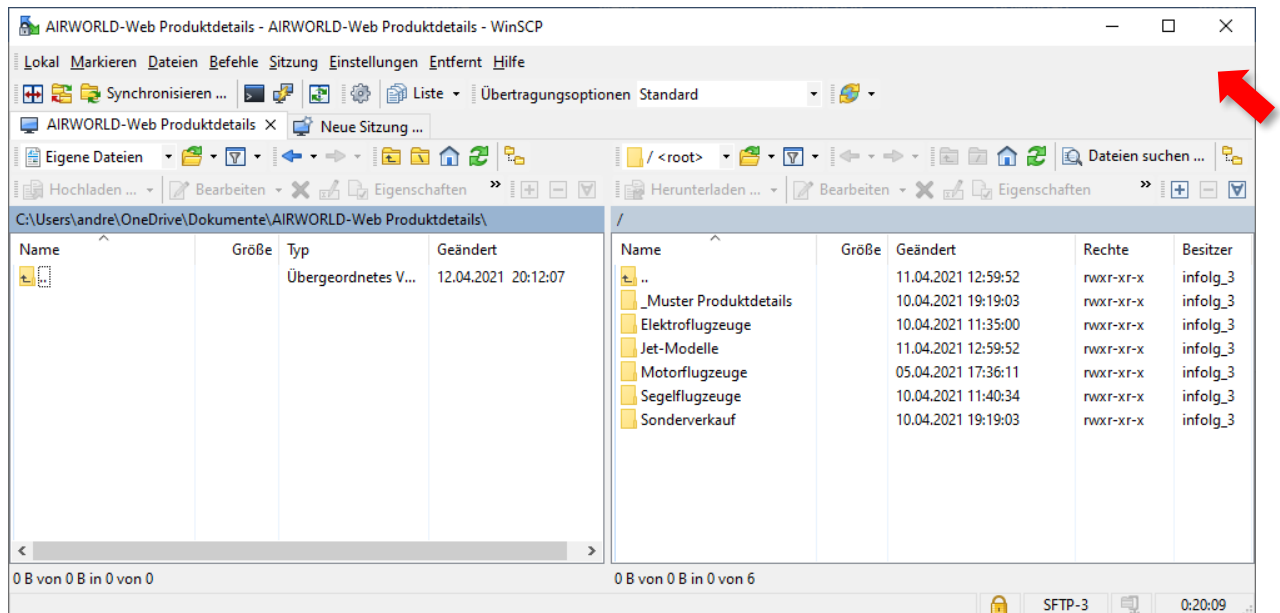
AIRWORLD-Web Produktdetails - AIRWORLD-Web Produktdetails - WinSCP

Lokal Markieren Dateien Befehle Sitzung Einstellungen Entfernt Hilfe

Synchronisieren ... Liste Übertragungsoptionen Standard

AIRWORLD-Web Produktdetails Neue Sitzung ...

Eigene Dateien

/ <root> Dateien suchen ...

Hochladen ... Bearbeiten Eigenschaften

Herunterladen ... Bearbeiten Eigenschaften

C:\Users\andre\OneDrive\Dokumente\AIRWORLD-Web Produktdetails\

| Name | Größe | Typ | Geändert |
|---|---|---|---|
| .. | | Übergeordnetes V... | 12.04.2021 20:12:07 |

/

| Name | Größe | Geändert | Rechte | Besitzer |
|---|---|---|---|---|
| .. | | 11.04.2021 12:59:52 | rwxr-xr-x | infolg_3 |
| _Muster Produktdetails | | 10.04.2021 19:19:03 | rwxr-xr-x | infolg_3 |
| Elektroflugzeuge | | 10.04.2021 11:35:00 | rwxr-xr-x | infolg_3 |
| Jet-Modelle | | 11.04.2021 12:59:52 | rwxr-xr-x | infolg_3 |
| Motorflugzeuge | | 05.04.2021 17:36:11 | rwxr-xr-x | infolg_3 |
| Segelflugzeuge | | 10.04.2021 11:40:34 | rwxr-xr-x | infolg_3 |
| Sonderverkauf | | 10.04.2021 19:19:03 | rwxr-xr-x | infolg_3 |

0 B von 0 B in 0 von 0

0 B von 0 B in 0 von 6

SFTP-3 0:20:09